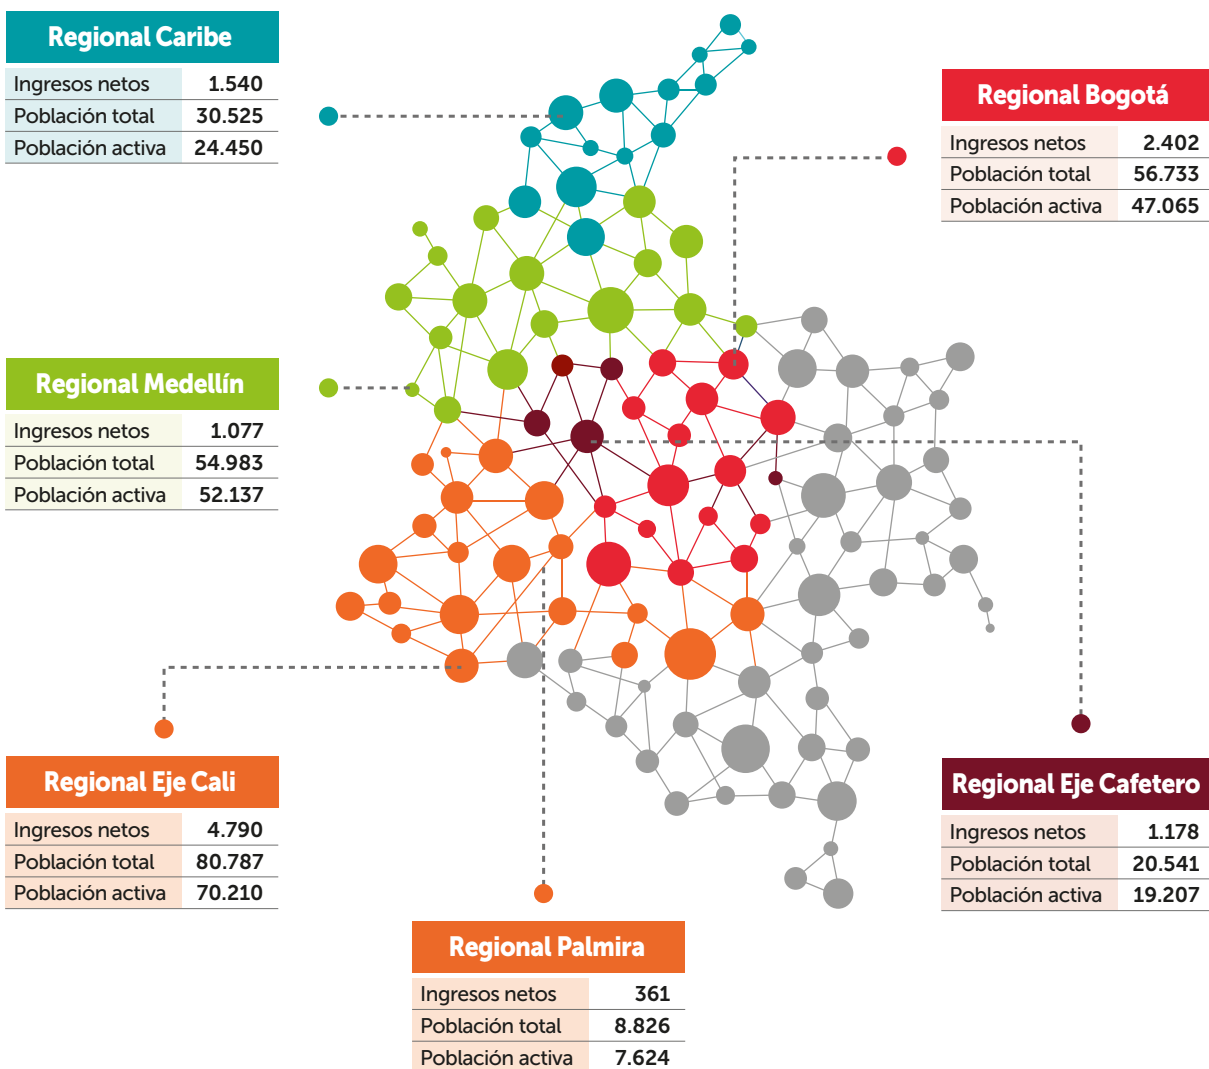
Regional Caribe

| Ingresos netos | 1.540 |
|---|---|
| Población total | 30.525 |
| Población activa | 24.450 |

Regional Bogotá

| Ingresos netos | 2.402 |
|---|---|
| Población total | 56.733 |
| Población activa | 47.065 |

Regional Medellín

| Ingresos netos | 1.077 |
|---|---|
| Población total | 54.983 |
| Población activa | 52.137 |

Regional Eje Cali

| Ingresos netos | 4.790 |
|---|---|
| Población total | 80.787 |
| Población activa | 70.210 |

Regional Eje Cafetero

| Ingresos netos | 1.178 |
|---|---|
| Población total | 20.541 |
| Población activa | 19.207 |

Regional Palmira

| Ingresos netos | 361 |
|---|---|
| Población total | 8.826 |
| Población activa | 7.624 |